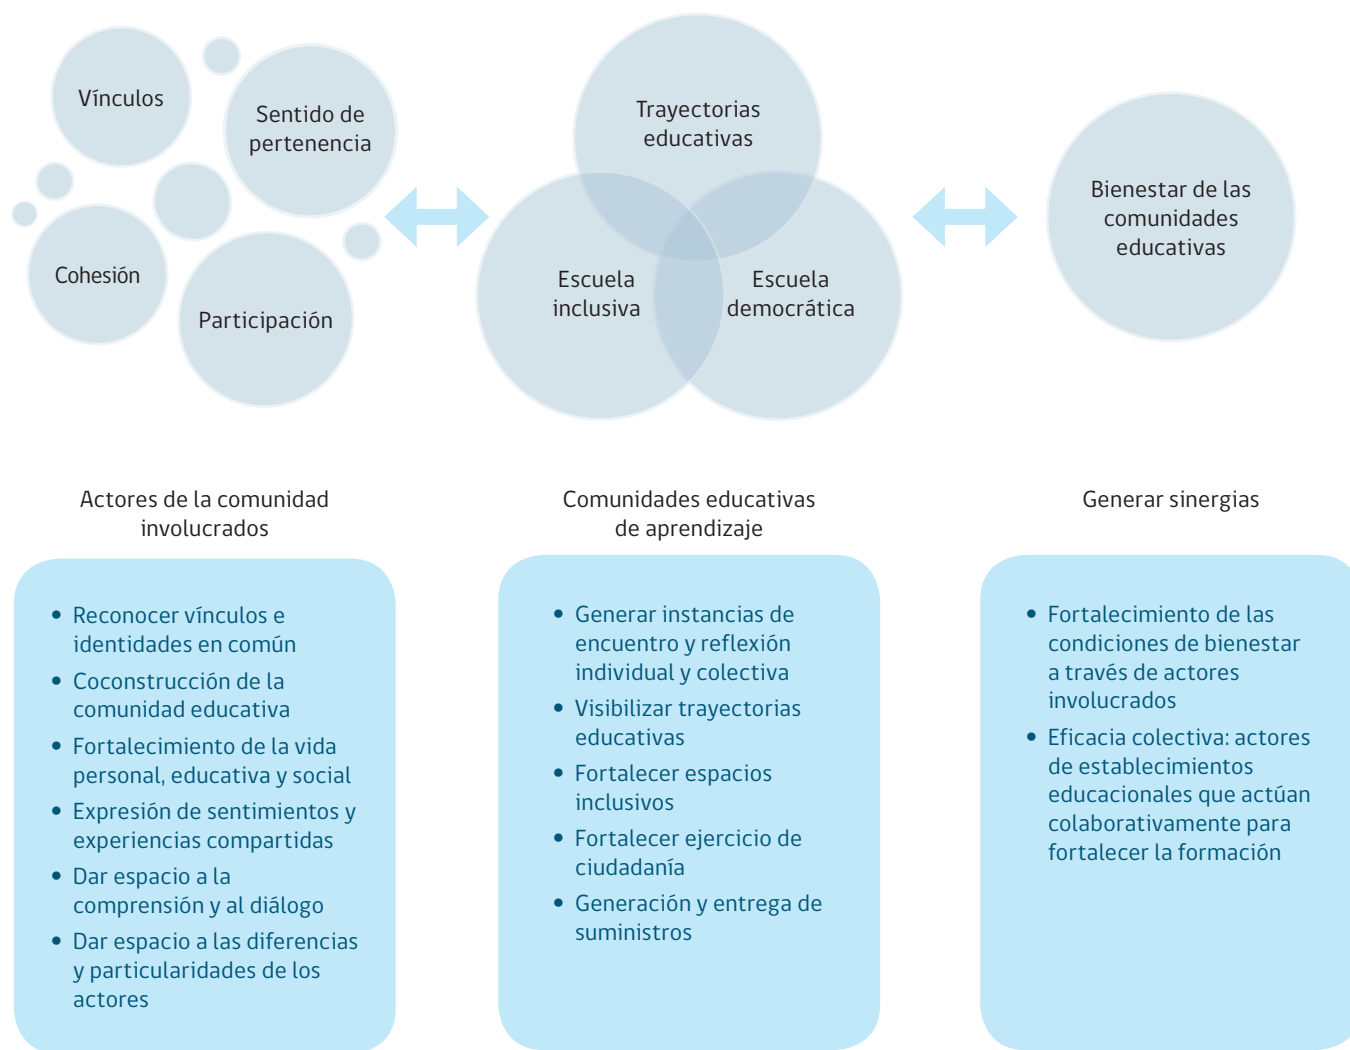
Vínculos

Sentido de pertenencia

Cohesión

Participación

Trayectorias educativas

Escuela inclusiva

Escuela democrática

Bienestar de las comunidades educativas

Actores de la comunidad involucrados

- Reconocer vínculos e identidades en común
- Coconstrucción de la comunidad educativa
- Fortalecimiento de la vida personal, educativa y social
- Expresión de sentimientos y experiencias compartidas
- Dar espacio a la comprensión y al diálogo
- Dar espacio a las diferencias y particularidades de los actores

Comunidades educativas de aprendizaje

- Generar instancias de encuentro y reflexión individual y colectiva
- Visibilizar trayectorias educativas
- Fortalecer espacios inclusivos
- Fortalecer ejercicio de ciudadanía
- Generación y entrega de suministros

Generar sinergias

- Fortalecimiento de las condiciones de bienestar a través de actores involucrados
- Eficacia colectiva: actores de establecimientos educacionales que actúan colaborativamente para fortalecer la formación